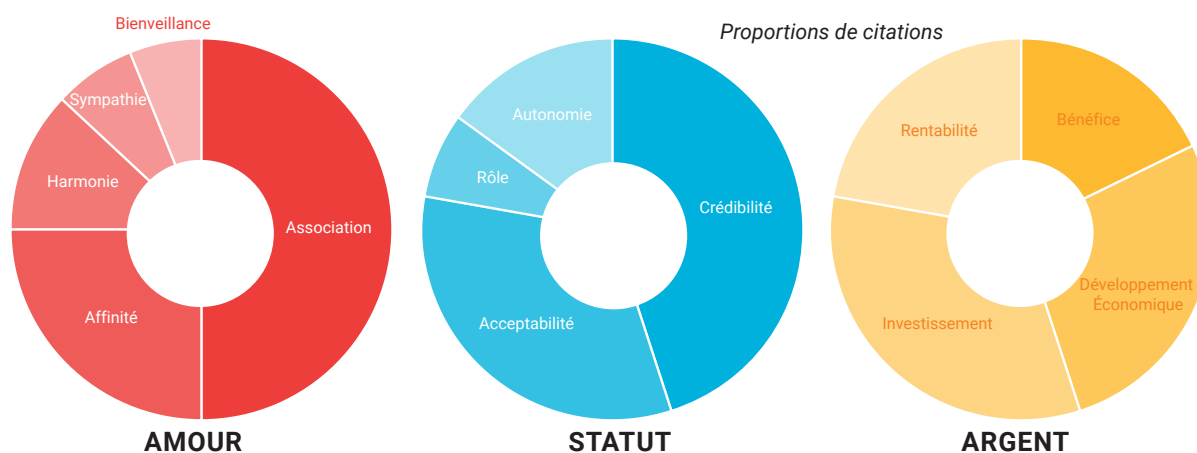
Proportions de citations

Bienveillance
Sympathie
Harmonie
Association
Affinité
AMOUR

Autonomie
Rôle
Crédibilité
Acceptabilité
STATUT

Rentabilité
Bénéfice
Développement Économique
Investissement
ARGENT